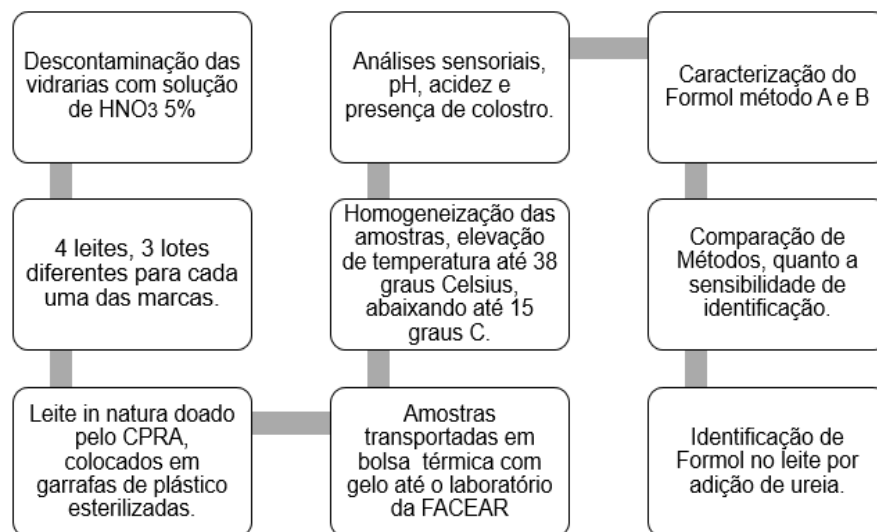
Descontaminação das vidrarias com solução de $HNO_3$ 5%

4 leites, 3 lotes diferentes para cada uma das marcas.

Leite in natura doado pelo CPRA, colocados em garrafas de plástico esterilizadas.

Amostras transportadas em bolsa térmica com gelo até o laboratório da FACEAR

Homogeneização das amostras, elevação de temperatura até 38 graus Celsius, abaixando até 15 graus C.

Análises sensoriais, pH, acidez e presença de colostro.

Caracterização do Formol método A e B

Comparação de Métodos, quanto a sensibilidade de identificação.

Identificação de Formol no leite por adição de ureia.